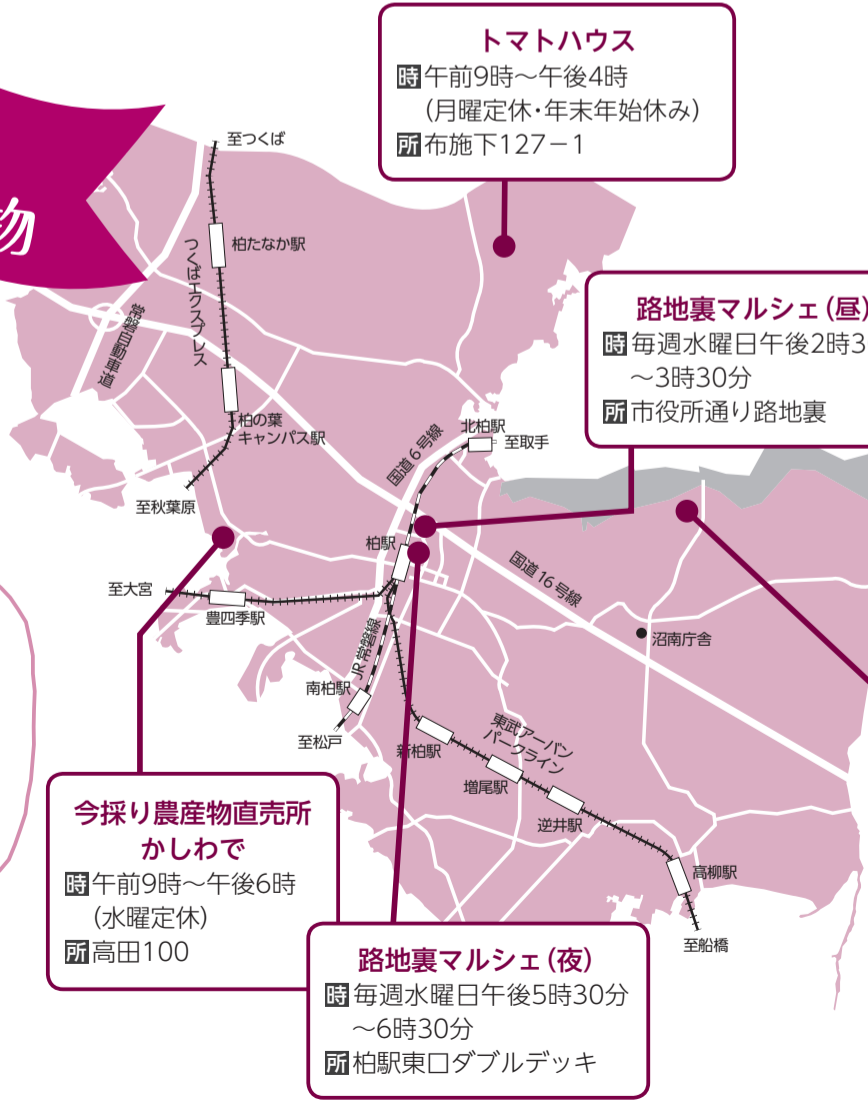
物

トマトハウス
時 午前9時～午後4時
（月曜定休・年末年始休み）
所 布施下127－1

路地裏マルシェ（昼）
時 毎週水曜日午後2時3
～3時30分
所 市役所通り路地裏

至つくば
柏たなか駅
つくばエクスプレス
常磐自動車道
柏の葉キャンパス駅
至秋葉原
北柏駅
至取手
国道6号線
柏駅
国道16号線
沼南庁舎
至大宮
豊四季駅
JR常磐線
南柏駅
至松戸
東武アーバンパークライン
新柏駅
増尾駅
逆井駅
高柳駅
至船橋

今採り農産物直売所
かしわで
時 午前9時～午後6時
（水曜定休）
所 高田100

路地裏マルシェ（夜）
時 毎週水曜日午後5時30分
～6時30分
所 柏駅東口ダブルデッキ